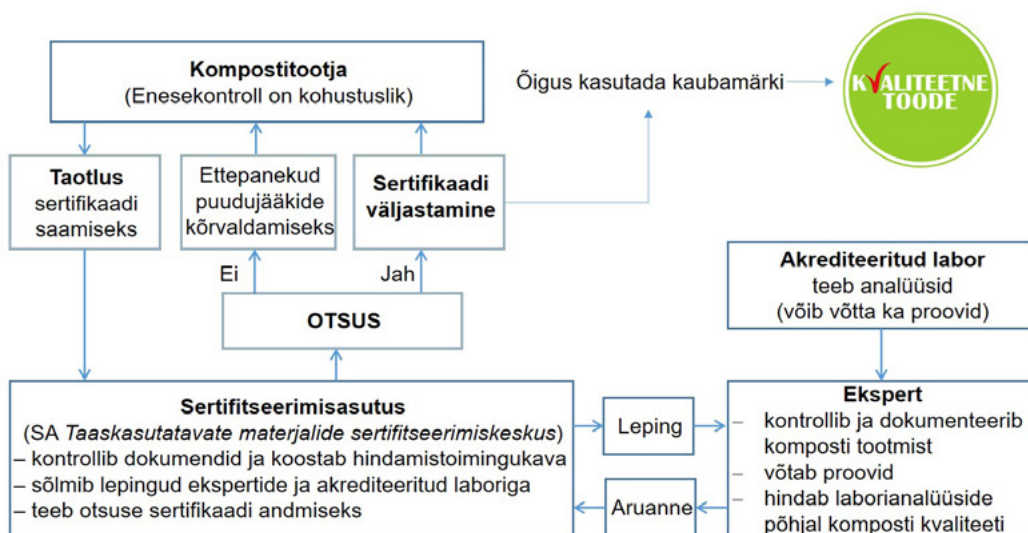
**Kompostitootja**
(Enesekontroll on kohustuslik)

Õigus kasutada kaubamärki

KVALITEETNE TOODE

**Taotlus** sertifikaadi saamiseks

Ettepanekud puudujääkide kõrvaldamiseks

**Sertifikaadi väljastamine**

Ei

Jah

**OTSUS**

**Akrediteeritud labor**
teeb analüüsid
(võib võtta ka proovid)

**Sertifitseerimisasutus**
(SA *Taaskasutatavate materjalide sertifitseerimiskeskus*)
– kontrollib dokumendid ja koostab hindamistoimingukava
– sõlmib lepingud ekspertide ja akrediteeritud laboriga
– teeb otsuse sertifikaadi andmiseks

Leping

Aruanne

**Ekspert**
– kontrollib ja dokumenteerib komposti tootmist
– võtab proovid
– hindab laborianalüüside põhjal komposti kvaliteeti